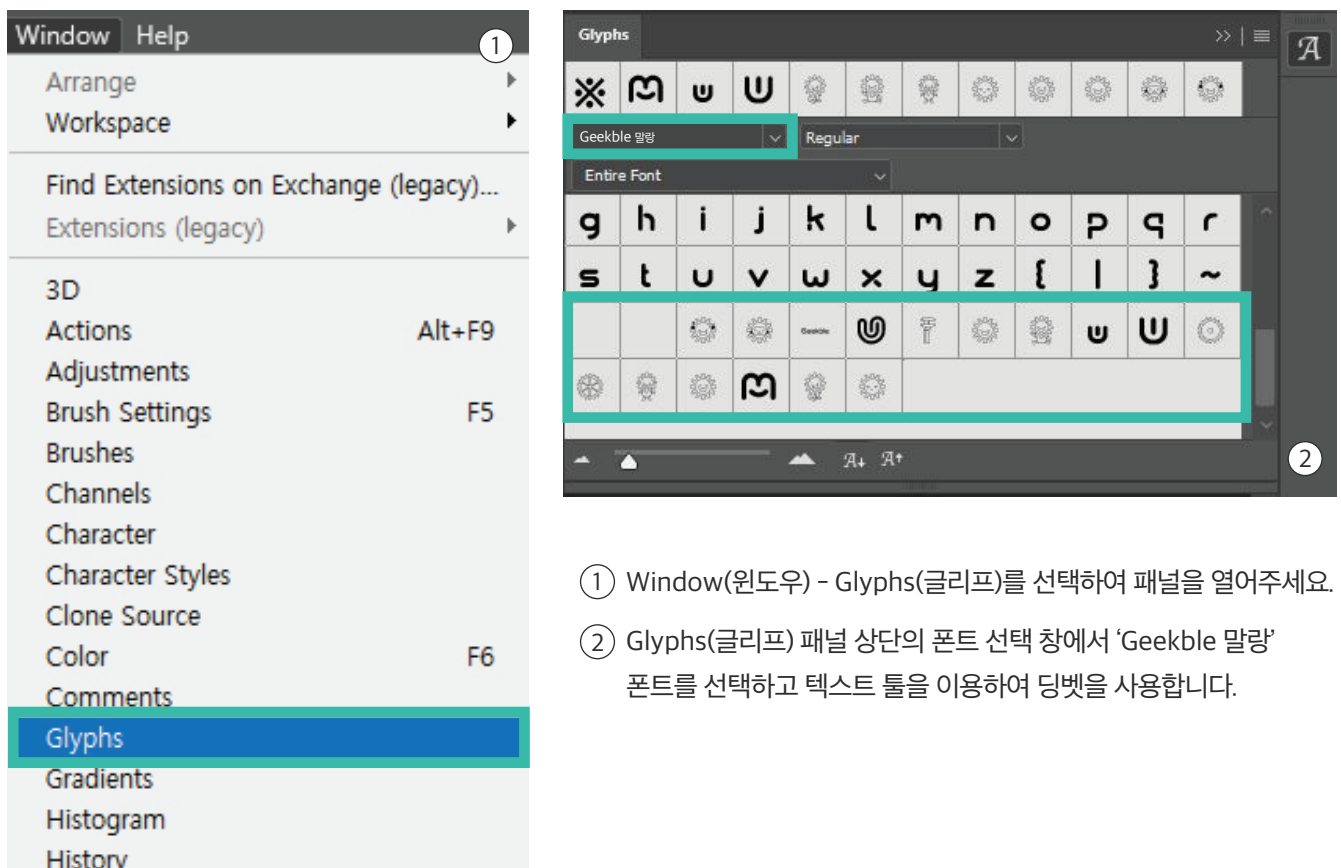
Window Help ①

Arrange
Workspace
Find Extensions on Exchange (legacy)...
Extensions (legacy)
3D
Actions Alt+F9
Adjustments
Brush Settings F5
Brushes
Channels
Character
Character Styles
Clone Source
Color F6
Comments
Glyphs
Gradients
Histogram
History

Glyphs

Geekble 말랑
Regular
Entire Font

g h i j k l m n o p q r
s t u v w x y z { | } ~

②

① Window(윈도우) - Glyphs(글리프)를 선택하여 패널을 열어주세요.

② Glyphs(글리프) 패널 상단의 폰트 선택 창에서 'Geekble 말랑' 폰트를 선택하고 텍스트 툴을 이용하여 딩벳을 사용합니다.